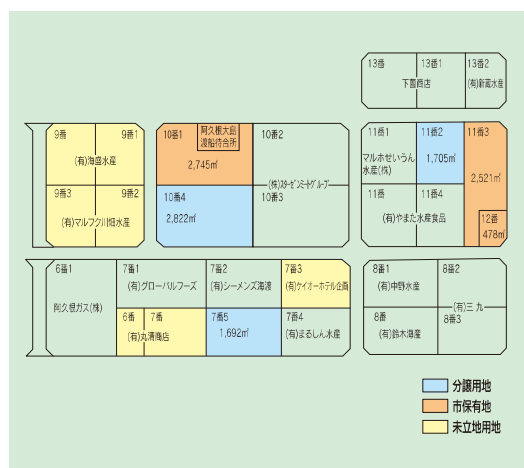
13番 13番1 13番2
下園商店 (有)新高水産

9番 9番1
(有)海盛水産
9番3 9番2
(有)マルフク川畑水産

10番1
阿久根大島渡船待合所
2,745㎡
10番2
(株)スターゼンミートグループ
10番4
2,822㎡
10番3

11番 11番2 11番3
マルホせいらん水産(株)
1,705㎡
2,521㎡
11番 11番4
(有)やまた水産食品
12番
478㎡

6番1
阿久根ガス(株)

7番1
(有)グローバルフーズ
7番2
(有)シーメンズ海渡
7番3
(有)ケイオーホテル企画
6番 7番
(有)丸清商店
7番5
1,692㎡
7番4
(有)まるしん水産

8番1
(有)中野水産
8番2
(有)三 九
8番
(有)鈴木海産
8番3

分譲用地
市保有地
未立地用地